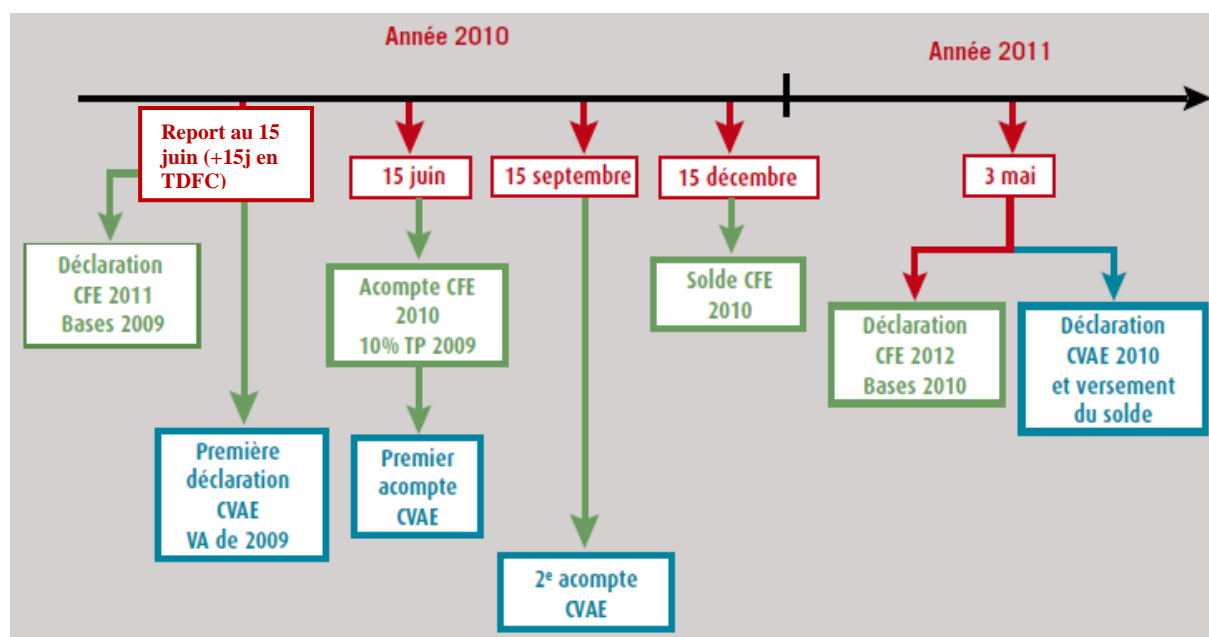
Année 2010

Année 2011

Report au 15 juin (+15j en TDFC)

Déclaration CFE 2011 Bases 2009

Première déclaration CVAE VA de 2009

15 juin

Acompte CFE 2010 10% TP 2009

Premier acompte CVAE

15 septembre

2$^e$ acompte CVAE

15 décembre

Solde CFE 2010

3 mai

Déclaration CFE 2012 Bases 2010

Déclaration CVAE 2010 et versement du solde